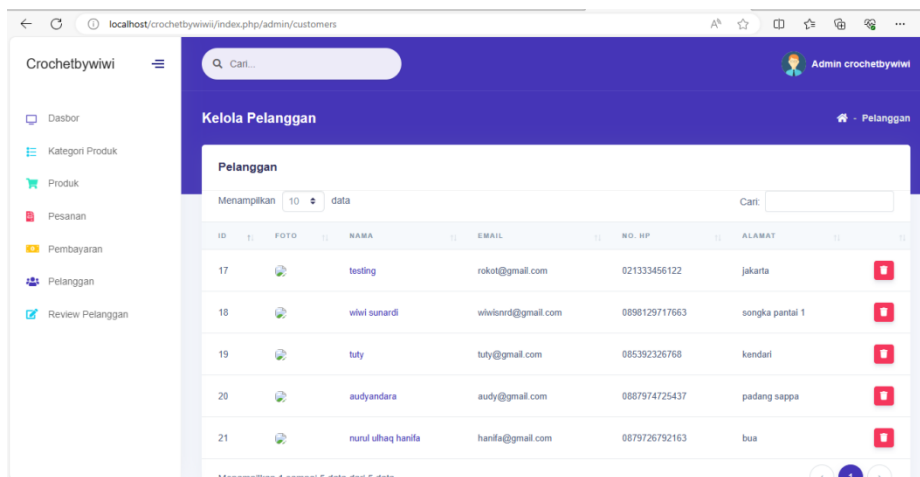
localhost/crochetbywiwii/index.php/admin/customers

Crochetbywiwi

Q Cari...

Admin crochetbywiwi

Dasbor
Kategori Produk
Produk
Pesanan
Pembayaran
Pelanggan
Review Pelanggan

Kelola Pelanggan

Pelanggan

Pelanggan

Menampilkan 10 data

Cari:

| ID | FOTO | NAMA | EMAIL | NO. HP | ALAMAT | |
|---|---|---|---|---|---|---|
| 17 | | testing | rokot@gmail.com | 021333456122 | jakarta | |
| 18 | | wiwi sunardi | wiwisnrd@gmail.com | 0898129717663 | songka pantai 1 | |
| 19 | | tuty | tuty@gmail.com | 085392326768 | kendari | |
| 20 | | audyandara | audy@gmail.com | 0887974725437 | padang sappa | |
| 21 | | nurul ulhaq hanifa | hanifa@gmail.com | 0879726792163 | bua | |

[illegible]

1